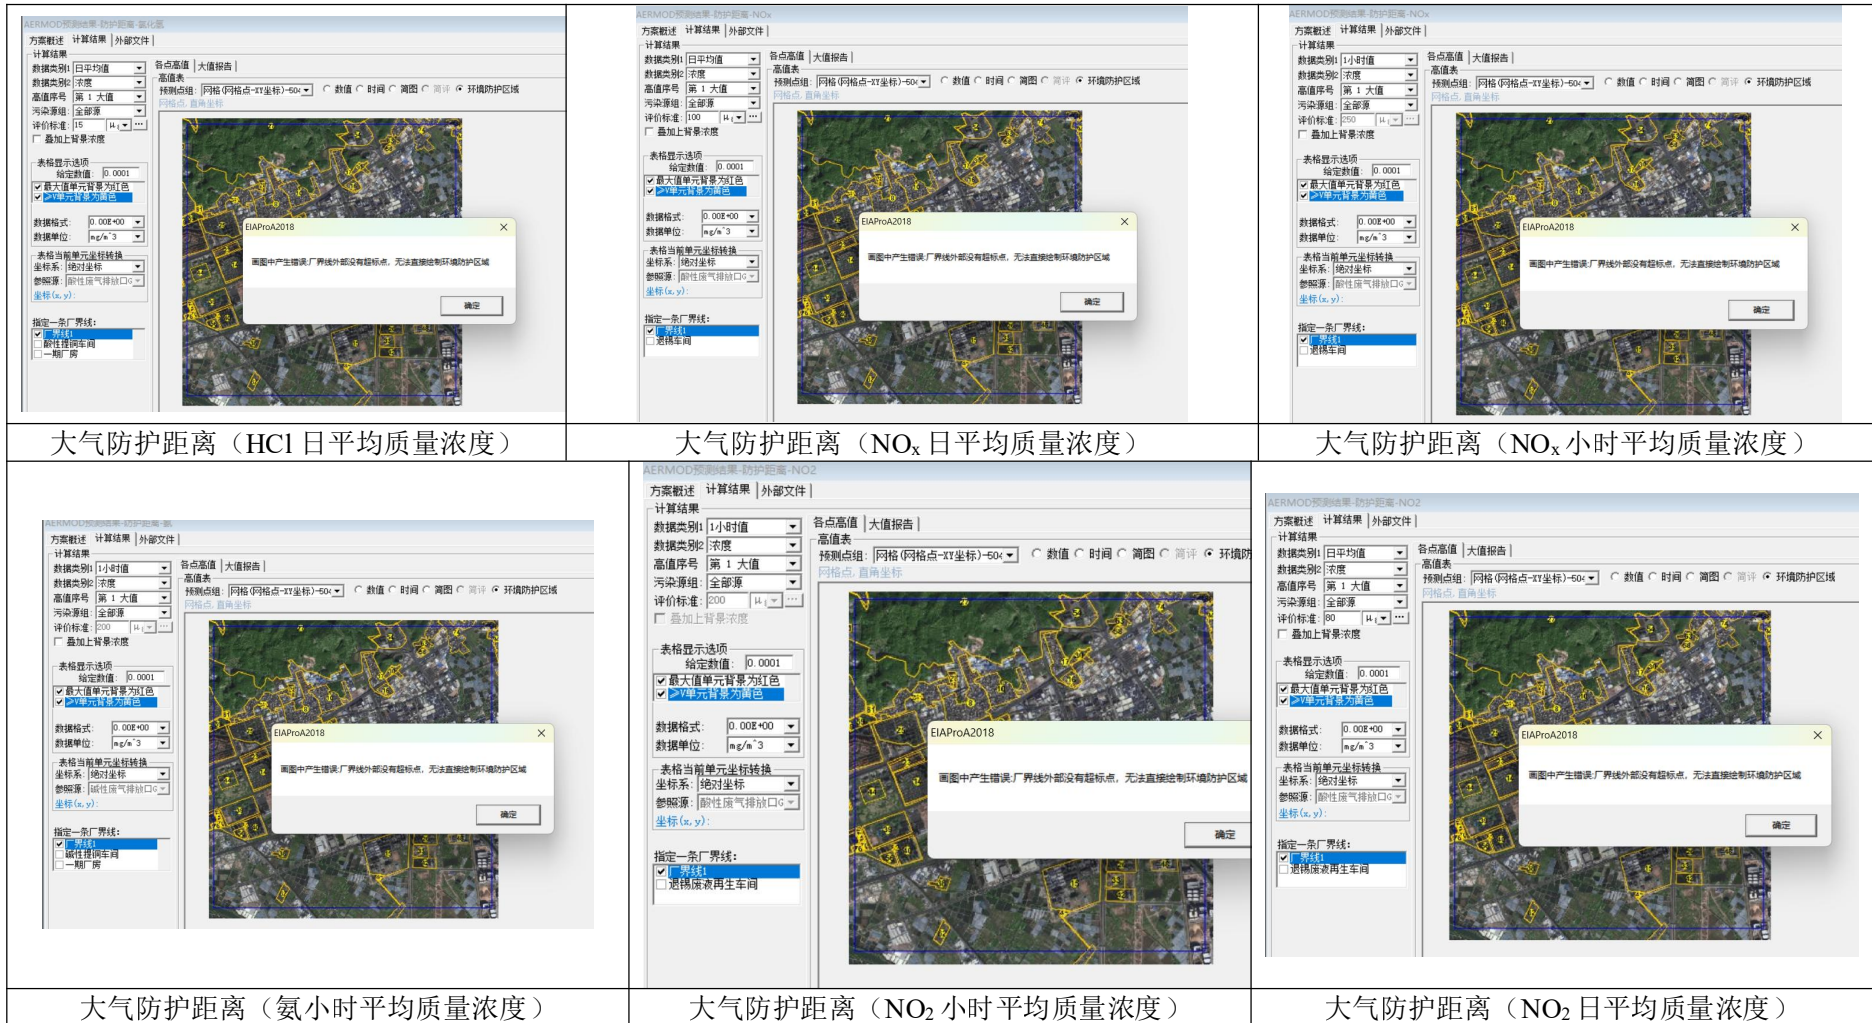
AERMOD预测结果-防护距离-氯化氢
方案概述 计算结果 外部文件
计算结果
数据类别1 日平均值
数据类别2 浓度
高值序号 第 1 大值
污染源组 全部源
评价标准 15
叠加上背景浓度
各点高值 大值报告
高值表
预测点组: 网格(网格点-XY坐标)-50
数值 时间 简图 简评 环境防护区域
网格点, 直角坐标
表格显示选项
给定数值: 0.0001
最大值单元背景为红色
>V单元背景为黄色
数据格式: 0.00E+00
数据单位: mg/m^3
表格当前单元坐标转换
坐标系: 绝对坐标
参照源: 酸性废气排放口G
坐标(x, y):
指定一条厂界线:
厂界线1
酸性提铜车间
一期厂房
EIAProA2018
画图中产生错误:厂界线外部没有超标点, 无法直接绘制环境防护区域
确定

大气防护距离（HCl 日平均质量浓度）

AERMOD预测结果-防护距离-NOx
方案概述 计算结果 外部文件
计算结果
数据类别1 日平均值
数据类别2 浓度
高值序号 第 1 大值
污染源组 全部源
评价标准 100
叠加上背景浓度
各点高值 大值报告
高值表
预测点组: 网格(网格点-XY坐标)-50
数值 时间 简图 简评 环境防护区域
网格点, 直角坐标
表格显示选项
给定数值: 0.0001
最大值单元背景为红色
>V单元背景为黄色
数据格式: 0.00E+00
数据单位: mg/m^3
表格当前单元坐标转换
坐标系: 绝对坐标
参照源: 酸性废气排放口G
坐标(x, y):
指定一条厂界线:
厂界线1
退锡车间
EIAProA2018
画图中产生错误:厂界线外部没有超标点, 无法直接绘制环境防护区域
确定

大气防护距离（NO$_x$ 日平均质量浓度）

AERMOD预测结果-防护距离-NOx
方案概述 计算结果 外部文件
计算结果
数据类别1 1小时值
数据类别2 浓度
高值序号 第 1 大值
污染源组 全部源
评价标准 250
叠加上背景浓度
各点高值 大值报告
高值表
预测点组: 网格(网格点-XY坐标)-50
数值 时间 简图 简评 环境防护区域
网格点, 直角坐标
表格显示选项
给定数值: 0.0001
最大值单元背景为红色
>V单元背景为黄色
数据格式: 0.00E+00
数据单位: mg/m^3
表格当前单元坐标转换
坐标系: 绝对坐标
参照源: 酸性废气排放口G
坐标(x, y):
指定一条厂界线:
厂界线1
退锡车间
EIAProA2018
画图中产生错误:厂界线外部没有超标点, 无法直接绘制环境防护区域
确定

大气防护距离（NO$_x$ 小时平均质量浓度）

AERMOD预测结果-防护距离-氨
方案概述 计算结果 外部文件
计算结果
数据类别1 1小时值
数据类别2 浓度
高值序号 第 1 大值
污染源组 全部源
评价标准 200
叠加上背景浓度
各点高值 大值报告
高值表
预测点组: 网格(网格点-XY坐标)-50
数值 时间 简图 简评 环境防护区域
网格点, 直角坐标
表格显示选项
给定数值: 0.0001
最大值单元背景为红色
>V单元背景为黄色
数据格式: 0.00E+00
数据单位: mg/m^3
表格当前单元坐标转换
坐标系: 绝对坐标
参照源: 酸性废气排放口G
坐标(x, y):
指定一条厂界线:
厂界线1
碱性提铜车间
一期厂房
EIAProA2018
画图中产生错误:厂界线外部没有超标点, 无法直接绘制环境防护区域
确定

大气防护距离（氨小时平均质量浓度）

AERMOD预测结果-防护距离-NO2
方案概述 计算结果 外部文件
计算结果
数据类别1 1小时值
数据类别2 浓度
高值序号 第 1 大值
污染源组 全部源
评价标准 200
叠加上背景浓度
各点高值 大值报告
高值表
预测点组: 网格(网格点-XY坐标)-50
数值 时间 简图 简评 环境防
网格点, 直角坐标
表格显示选项
给定数值: 0.0001
最大值单元背景为红色
>V单元背景为黄色
数据格式: 0.00E+00
数据单位: mg/m^3
表格当前单元坐标转换
坐标系: 绝对坐标
参照源: 酸性废气排放口G
坐标(x, y):
指定一条厂界线:
厂界线1
退锡废液再生车间
EIAProA2018
画图中产生错误:厂界线外部没有超标点, 无法直接绘制环境防护区域
确定

大气防护距离（NO$_2$ 小时平均质量浓度）

AERMOD预测结果-防护距离-NO2
方案概述 计算结果 外部文件
计算结果
数据类别1 日平均值
数据类别2 浓度
高值序号 第 1 大值
污染源组 全部源
评价标准 80
叠加上背景浓度
各点高值 大值报告
高值表
预测点组: 网格(网格点-XY坐标)-50
数值 时间 简图 简评 环境防护区域
网格点, 直角坐标
表格显示选项
给定数值: 0.0001
最大值单元背景为红色
>V单元背景为黄色
数据格式: 0.00E+00
数据单位: mg/m^3
表格当前单元坐标转换
坐标系: 绝对坐标
参照源: 酸性废气排放口G
坐标(x, y):
指定一条厂界线:
厂界线1
退锡废液再生车间
EIAProA2018
画图中产生错误:厂界线外部没有超标点, 无法直接绘制环境防护区域
确定

大气防护距离（NO$_2$ 日平均质量浓度）